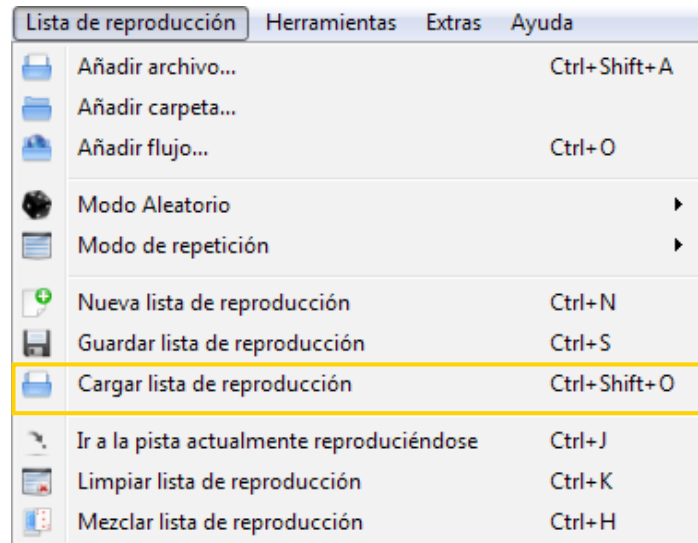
Lista de reproducción Herramientas Extras Ayuda

Añadir archivo... Ctrl+Shift+A
Añadir carpeta...
Añadir flujo... Ctrl+O

Modo Aleatorio
Modo de repetición

Nueva lista de reproducción Ctrl+N
Guardar lista de reproducción Ctrl+S
Cargar lista de reproducción Ctrl+Shift+O

Ir a la pista actualmente reproduciéndose Ctrl+J
Limpiar lista de reproducción Ctrl+K
Mezclar lista de reproducción Ctrl+H